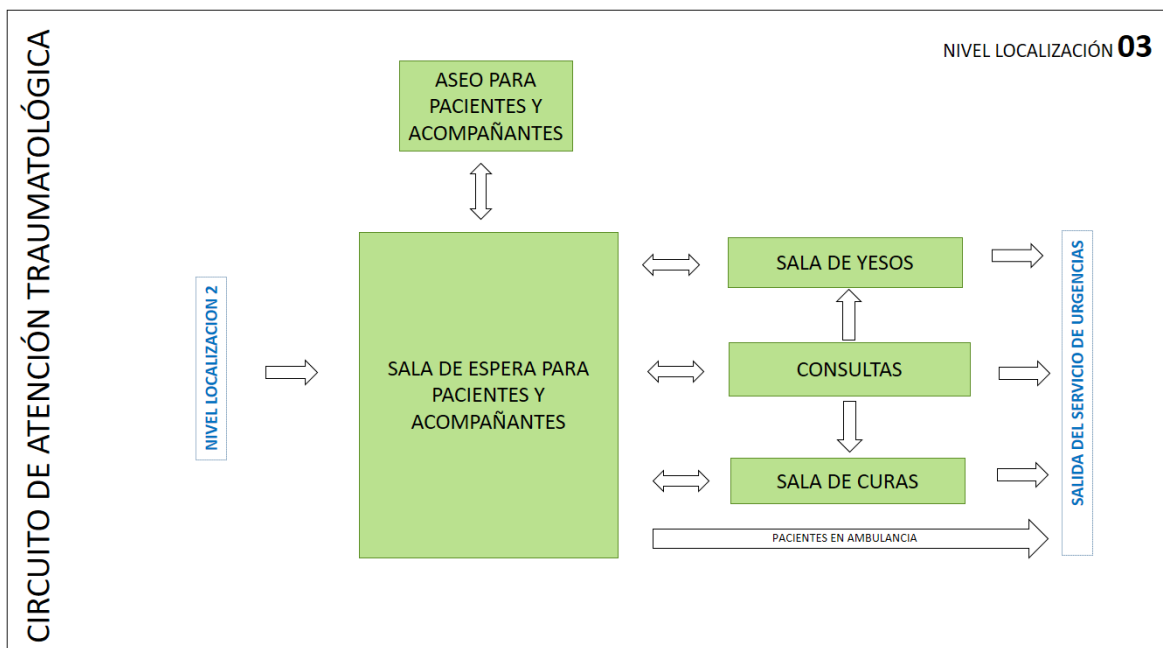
CIRCUITO DE ATENCIÓN TRAUMATOLÓGICA

NIVEL LOCALIZACIÓN 03

ASEO PARA PACIENTES Y ACOMPAÑANTES

NIVEL LOCALIZACION 2

SALA DE ESPERA PARA PACIENTES Y ACOMPAÑANTES

SALA DE YESOS

CONSULTAS

SALA DE CURAS

PACIENTES EN AMBULANCIA

SALIDA DEL SERVICIO DE URGENCIAS